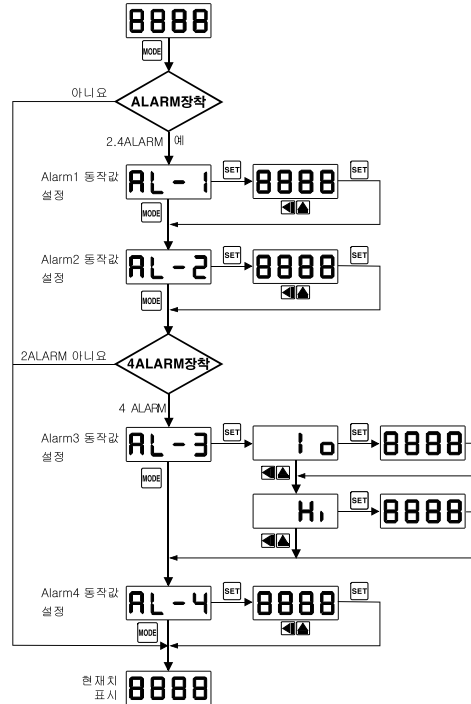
8888

MODE

아니요

ALARM장착

2.4ALARM 예

Alarm1 동작값 설정

AL - 1

SET

8888

SET

MODE

Alarm2 동작값 설정

AL - 2

SET

8888

SET

MODE

2ALARM 아니요

4ALARM장착

4 ALARM

Alarm3 동작값 설정

AL - 3

SET

lo

SET

8888

MODE

Hi

SET

8888

Alarm4 동작값 설정

AL - 4

SET

8888

SET

MODE

현재치 표시

8888